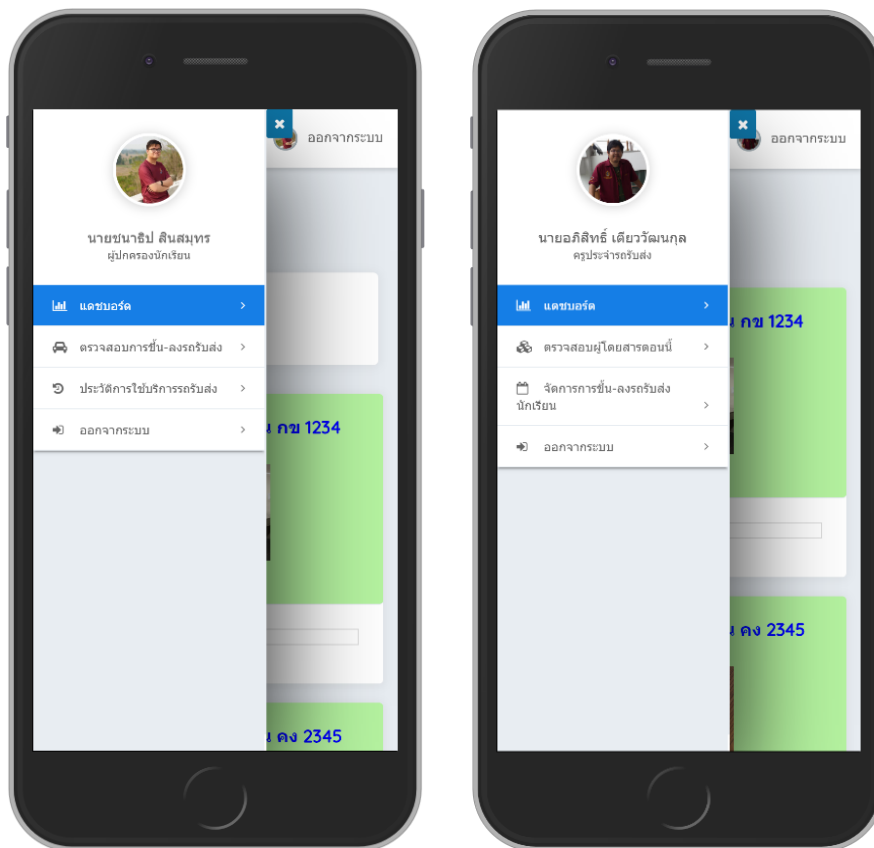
ออกจากระบบ

นายชนาธิป สินสมุทร
ผู้ปกครองนักเรียน

แดชบอร์ด

ตรวจสอบการขึ้น-ลงรถรับส่ง

ประวัติการใช้บริการรถรับส่ง

ออกจากระบบ

น กข 1234

น คง 2345

ออกจากระบบ

นายอภิสิทธิ์ เดียววัฒนกุล
ครูประจำรถรับส่ง

แดชบอร์ด

ตรวจสอบผู้โดยสารตอนนี้

จัดการการขึ้น-ลงรถรับส่งนักเรียน

ออกจากระบบ

น กข 1234

น คง 2345